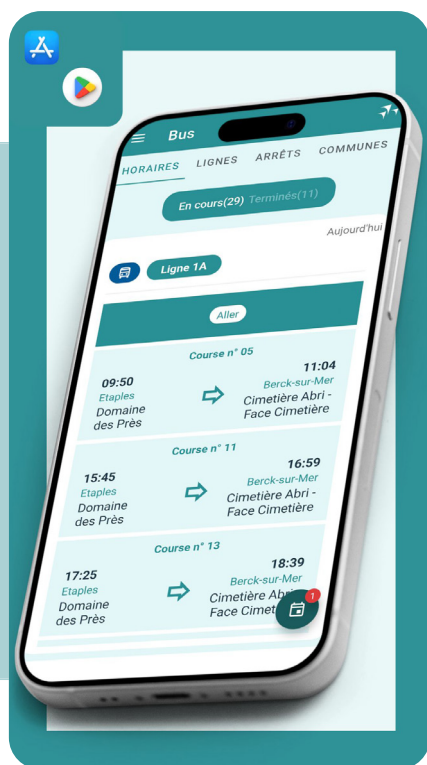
Bus

HORAIRES LIGNES ARRÊTS COMMUNES

En cours(29) Terminés(11)

Aujourd'hui

Ligne 1A

Aller

Course n° 05

09:50
Etaples
Domaine des Près

11:04
Berck-sur-Mer
Cimetière Abri - Face Cimetière

Course n° 11

15:45
Etaples
Domaine des Près

16:59
Berck-sur-Mer
Cimetière Abri - Face Cimetière

Course n° 13

17:25
Etaples
Domaine des Près

18:39
Berck-sur-Mer
Cimetière Abri - Face Cimet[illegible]

1